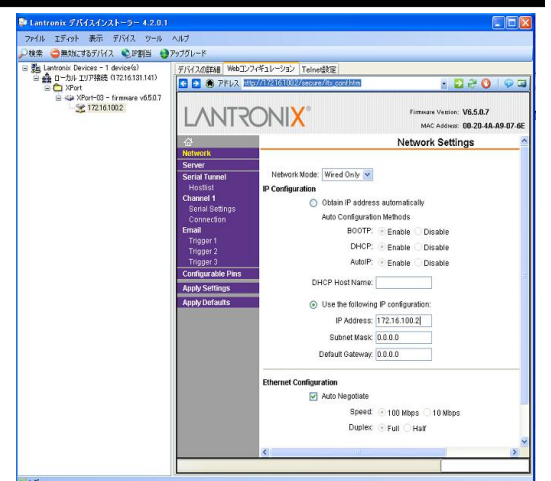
Lantronix デバイスインストーラー 4.2.0.1

ファイル エディット 表示 デバイス ツール ヘルプ

検索 無効にするデバイス IP割当 アップグレード

Lantronix Devices - 1 device(s)
ローカル エリア接続 (172.16.131.141)
XPort
XPort-03 - firmware v6.5.0.7
172.16.100.2

デバイスの詳細 Webコンフィギュレーション Telnet設定

アドレス http://172.16.100.2/secure/ltx_conf.htm

LANTRONIX®

Firmware Version: V6.5.0.7
MAC Address: 00-20-4A-A9-07-6E

Network Settings

Network
Server
Serial Tunnel
Hostlist
Channel 1
Serial Settings
Connection
Email
Trigger 1
Trigger 2
Trigger 3
Configurable Pins
Apply Settings
Apply Defaults

Network Mode: Wired Only

IP Configuration

Obtain IP address automatically

Auto Configuration Methods

BOOTP: Enable Disable

DHCP: Enable Disable

AutoIP: Enable Disable

DHCP Host Name:

Use the following IP configuration:

IP Address: 172.16.100.2

Subnet Mask: 0.0.0.0

Default Gateway: 0.0.0.0

Ethernet Configuration

Auto Negotiate

Speed: 100 Mbps 10 Mbps

Duplex: Full Half